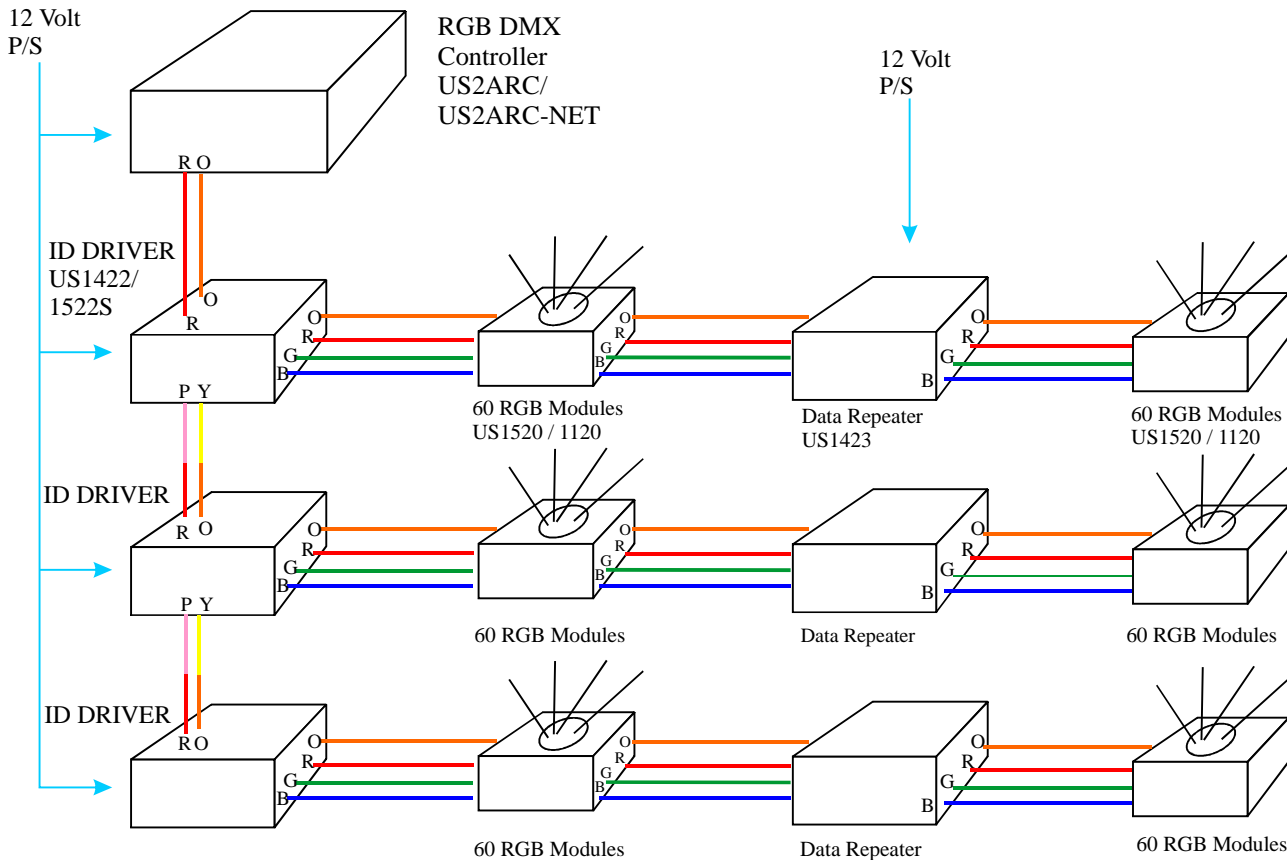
12 Volt
P/S

RGB DMX
Controller
US2ARC/
US2ARC-NET

12 Volt
P/S

R O

ID DRIVER
US1422/
1522S

O
R

O
R
G
B

O
R
G
B

O
R
G
B

O
R
G
B

P Y

60 RGB Modules
US1520 / 1120

Data Repeater
US1423

60 RGB Modules
US1520 / 1120

ID DRIVER

R O

O
R
G
B

O
R
G
B

O
R
G
B

P Y

60 RGB Modules

Data Repeater

60 RGB Modules

ID DRIVER

R O

O
R
G
B

O
R
G
B

O
R
G
B

60 RGB Modules

Data Repeater

60 RGB Modules